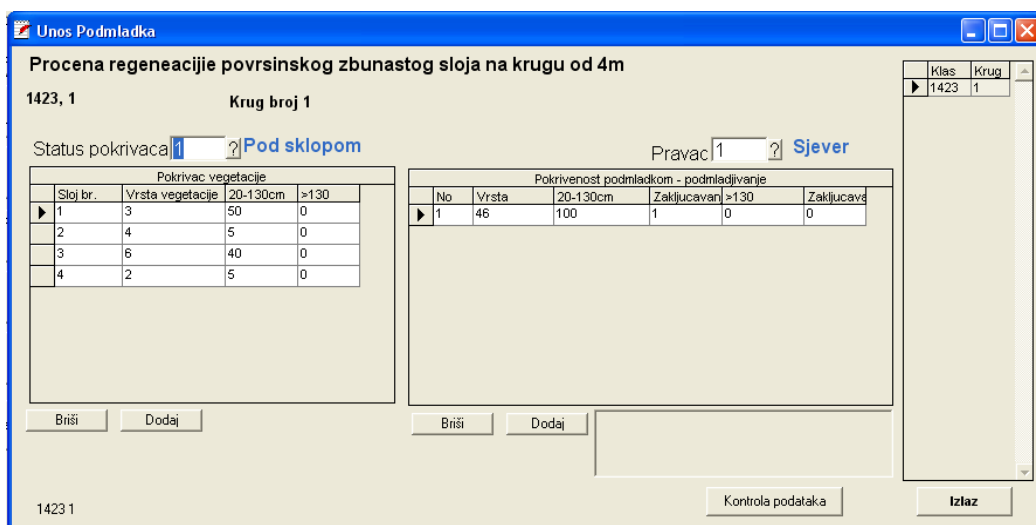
Unos Podmladka

Procena regeneacijie povrsinskog zbunastog sloja na krugu od 4m

1423, 1

Krug broj 1

Status pokrivaca 1 ? Pod sklopom

Pravac 1 ? Sjever

Pokrivac vegetacije

| Sloj br. | Vrsta vegetacije | 20-130cm | >130 |
|---|---|---|---|
| 1 | 3 | 50 | 0 |
| 2 | 4 | 5 | 0 |
| 3 | 6 | 40 | 0 |
| 4 | 2 | 5 | 0 |

Pokrivenost podmladkom - podmladjivanje

| No | Vrsta | 20-130cm | Zakljucavan | >130 | Zakljucava |
|---|---|---|---|---|---|
| 1 | 46 | 100 | 1 | 0 | 0 |

| Klas | Krug |
|---|---|
| 1423 | 1 |

Briši Dodaj

Briši Dodaj

Kontrola podataka

Izlaz

1423 1